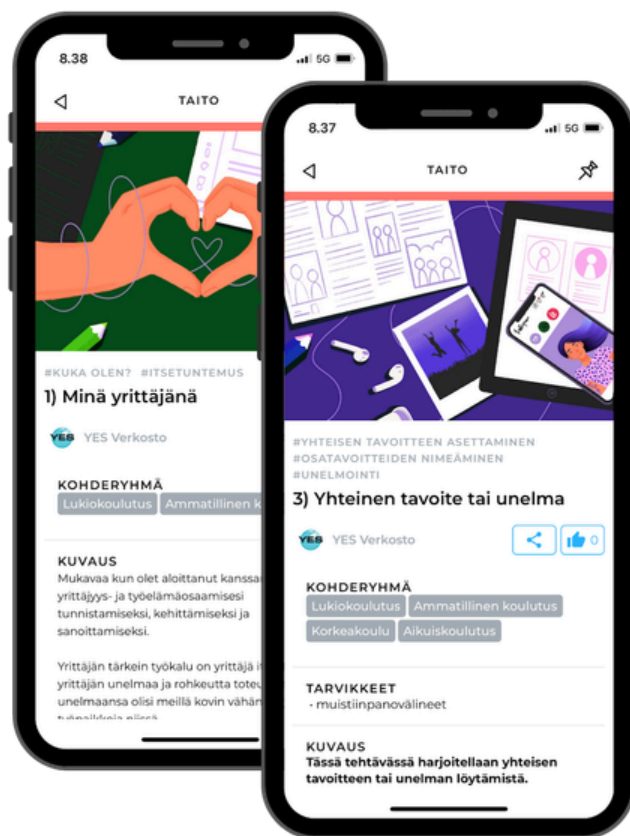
8.38

TAITO

#KUKA OLEN? #ITSETUNTEMUS

1) Minä yrittäjänä

YES Verkosto

KOHDERYHMÄ

Lukiokoulutus Ammatillinen k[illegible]

KUVAUS

Mukavaa kun olet aloittanut kanssa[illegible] yrittäjyys- ja työelämäosaamisesi tunnistamiseksi, kehittämiseksi ja sanoittamiseksi.

Yrittäjän tärkein työkalu on yrittäjä i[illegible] yrittäjän unelmaa ja rohkeutta toteu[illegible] unelmaansa olisi meillä kovin vähän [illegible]

8.37

TAITO

#YHTEISEN TAVOITTEEN ASETTAMINEN #OSATAVOITTEIDEN NIMEÄMINEN #UNELMOINTI

3) Yhteinen tavoite tai unelma

YES Verkosto

0

KOHDERYHMÄ

Lukiokoulutus Ammatillinen koulutus Korkeakoulu Aikuiskoulutus

TARVIKKEET

- muistiinpanovälineet

KUVAUS

Tässä tehtävässä harjoitellaan yhteisen tavoitteen tai unelman löytämistä.